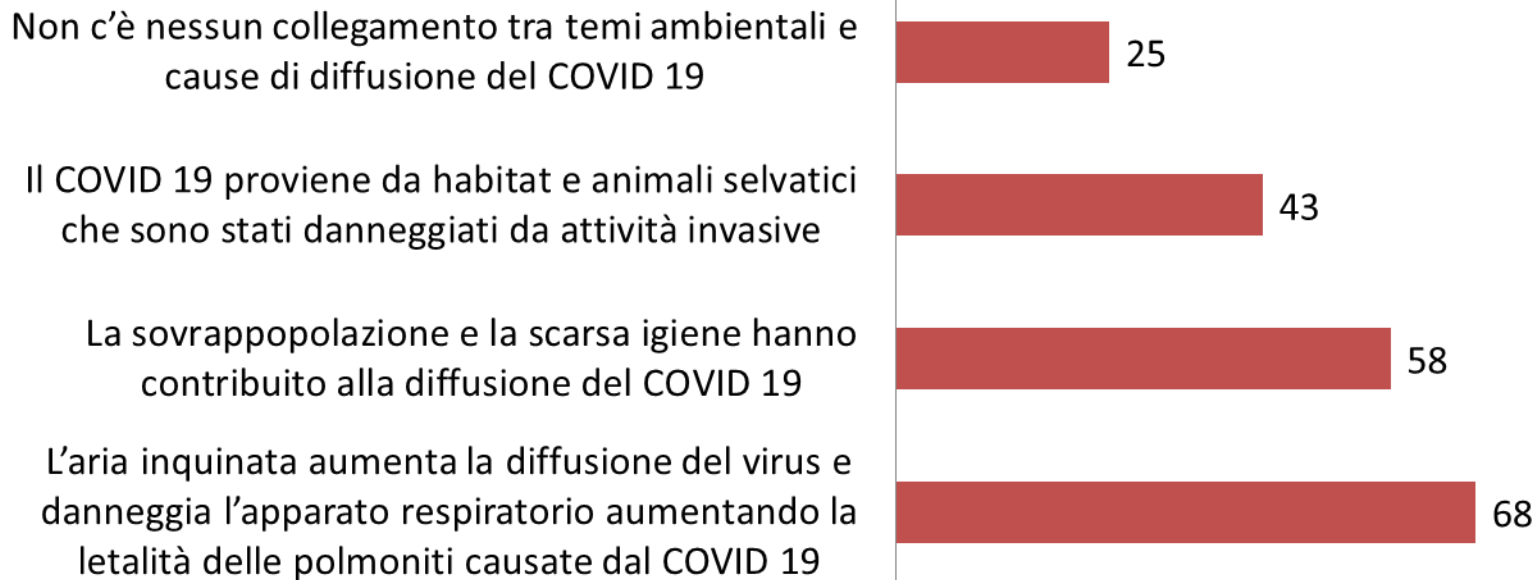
Non c’è nessun collegamento tra temi ambientali e cause di diffusione del COVID 19
25

Il COVID 19 proviene da habitat e animali selvatici che sono stati danneggiati da attività invasive
43

La sovrappopolazione e la scarsa igiene hanno contribuito alla diffusione del COVID 19
58

L’aria inquinata aumenta la diffusione del virus e danneggia l’apparato respiratorio aumentando la letalità delle polmoniti causate dal COVID 19
68